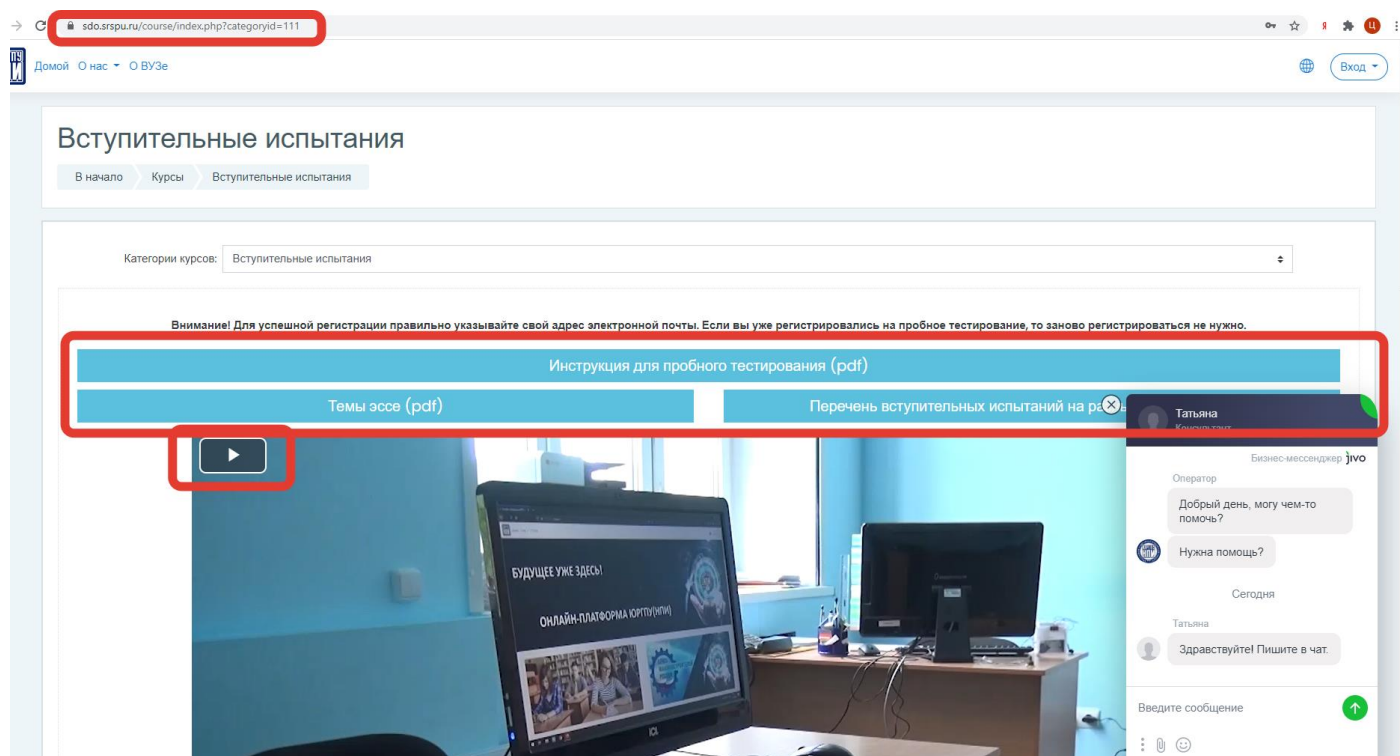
sdo.srspu.ru/course/index.php?categoryid=111

Я Ц

Домой О нас ▾ О ВУЗе

Вход ▾

Вступительные испытания

В начало Курсы Вступительные испытания

Категории курсов: Вступительные испытания

Внимание! Для успешной регистрации правильно указывайте свой адрес электронной почты. Если вы уже регистрировались на пробное тестирование, то заново регистрироваться не нужно.

Инструкция для пробного тестирования (pdf)

Темы эссе (pdf)

Перечень вступительных испытаний на ра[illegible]

Татьяна
Консультант

Бизнес-мессенджер jivo

Оператор

Добрый день, могу чем-то помочь?

Нужна помощь?

Сегодня

Татьяна

Здравствуйте! Пишите в чат.

Введите сообщение

БУДУЩЕЕ УЖЕ ЗДЕСЬ!

ОНЛАЙН-ПЛАТФОРМА ЮРГПУ(НПИ)